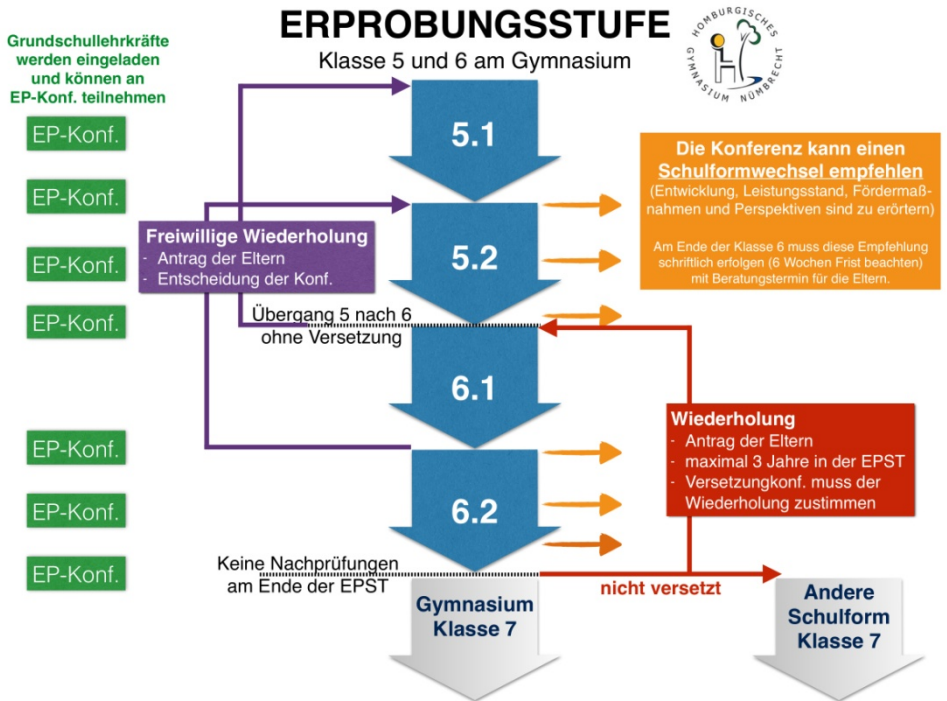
ERPROBUNGSSTUFE

Klasse 5 und 6 am Gymnasium

HOMBURGISCHES GYMNASIUM NÜMBRECHT

Grundschullehrkräfte werden eingeladen und können an EP-Konf. teilnehmen

EP-Konf.

EP-Konf.

EP-Konf.

EP-Konf.

EP-Konf.

EP-Konf.

EP-Konf.

5.1

5.2

6.1

6.2

Freiwillige Wiederholung
- Antrag der Eltern
- Entscheidung der Konf.

Übergang 5 nach 6 ohne Versetzung

Die Konferenz kann einen Schulformwechsel empfehlen
(Entwicklung, Leistungsstand, Fördermaßnahmen und Perspektiven sind zu erörtern)

Am Ende der Klasse 6 muss diese Empfehlung schriftlich erfolgen (6 Wochen Frist beachten) mit Beratungstermin für die Eltern.

Wiederholung
- Antrag der Eltern
- maximal 3 Jahre in der EPST
- Versetzungkonf. muss der Wiederholung zustimmen

Keine Nachprüfungen am Ende der EPST

Gymnasium Klasse 7

nicht versetzt

Andere Schulform Klasse 7